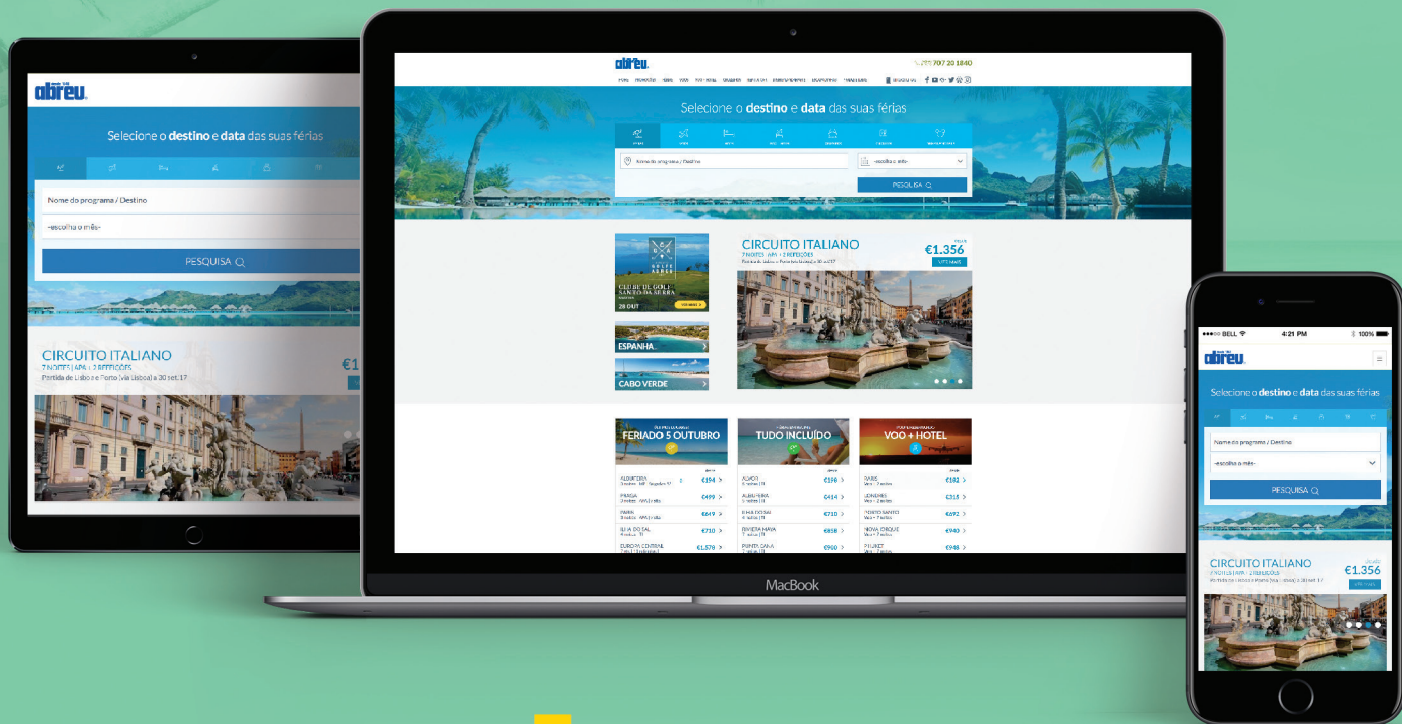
abreu

Selecione o destino e data das suas férias

Nome do programa / Destino

-escolha o mês-

PESQUISA

CIRCUITO ITALIANO
7 NOITES | APA | 2 REFEIÇÕES
Partida de Lisboa e Porto (via Lisboa) a 30 set.17

€1

abreu

707 20 1840

Selecione o destino e data das suas férias

PESQUISA

CLUBE DE GOLF SANTO DA SERRA

28 OUT

ESPANHA

CABO VERDE

CIRCUITO ITALIANO
7 NOITES | APA | 2 REFEIÇÕES

€1.356

FERIADO 5 OUTUBRO

ALBUFEIRA €194
PRAGA €499
PARIS €649
ILHA DO SAL €710
EUROPA CENTRAL €1.578

TUDO INCLUÍDO

€156
ALBUFEIRA €414
€710
RIVIERA MAYA €858
PUNTA CANA €900

VOO + HOTEL

PARIS €182
LONDRES €318
PORTO SANTO €492
NOVA IORQUE €940
PHUKET €948

MacBook

•••oo BELL 4:21 PM 100%

abreu

Selecione o destino e data das suas férias

Nome do programa / Destino

-escolha o mês-

PESQUISA

CIRCUITO ITALIANO
7 NOITES | APA | 2 REFEIÇÕES

€1.356